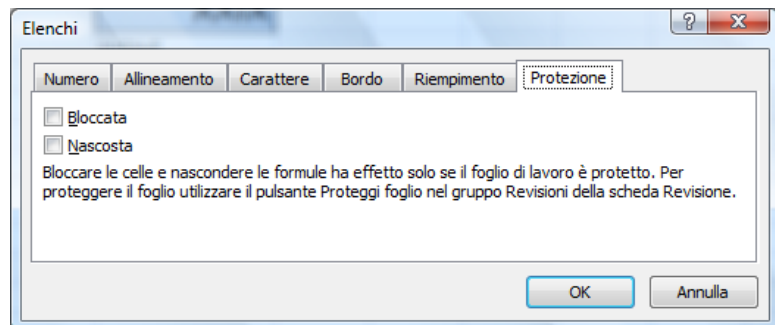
Elenchi

?

X

Numero
Allineamento
Carattere
Bordo
Riempimento
Protezione

Bloccata

Nascosta

Bloccare le celle e nascondere le formule ha effetto solo se il foglio di lavoro è protetto. Per proteggere il foglio utilizzare il pulsante Proteggi foglio nel gruppo Revisioni della scheda Revisione.

OK
Annulla